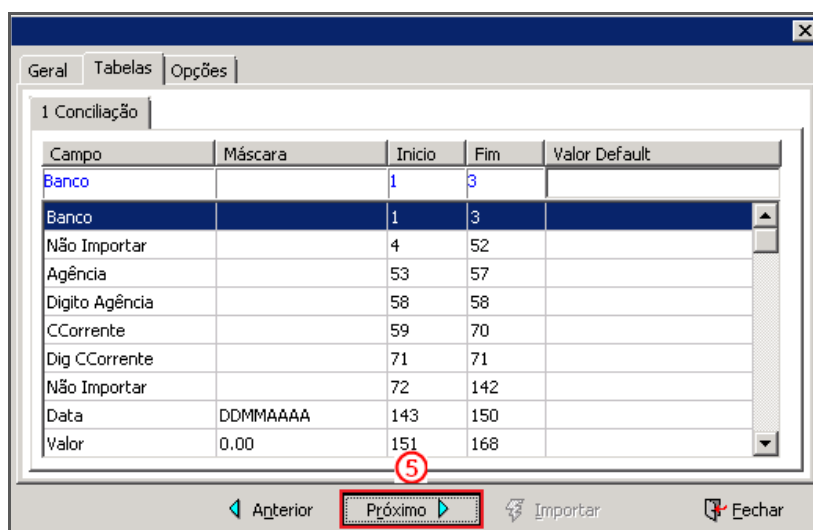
Geral | Tabelas | Opções

1 Conciliação

| Campo | Máscara | Inicio | Fim | Valor Default |
|---|---|---|---|---|
| Banco | | 1 | 3 | |
| Banco | | 1 | 3 | |
| Não Importar | | 4 | 52 | |
| Agência | | 53 | 57 | |
| Digito Agência | | 58 | 58 | |
| CCorrente | | 59 | 70 | |
| Dig CCorrente | | 71 | 71 | |
| Não Importar | | 72 | 142 | |
| Data | DDMMAAAA | 143 | 150 | |
| Valor | 0.00 | 151 | 168 | |

5

Anterior  Próximo  Importar  Fechar